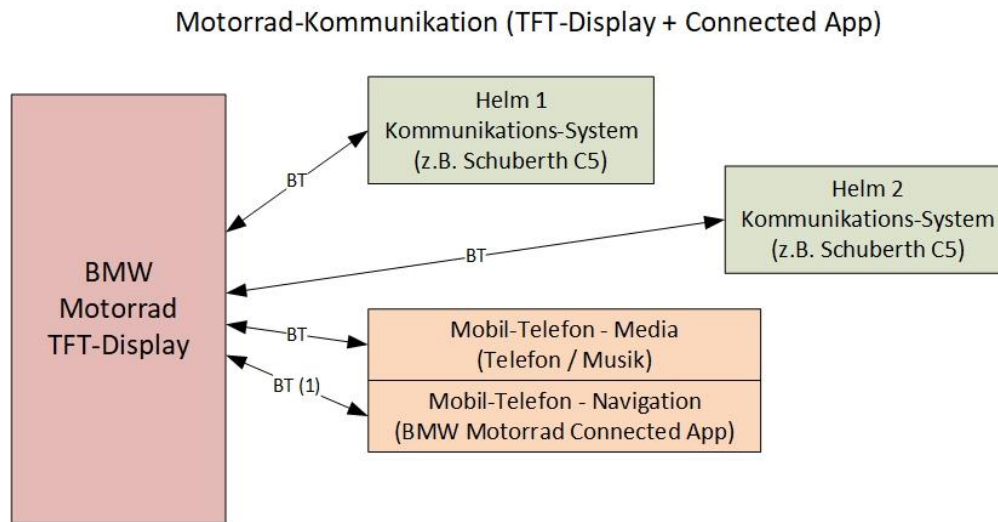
Motorrad-Kommunikation (TFT-Display + Connected App)

BMW
Motorrad
TFT-Display

BT

Helm 1
Kommunikations-System
(z.B. Schuberth C5)

BT

Helm 2
Kommunikations-System
(z.B. Schuberth C5)

BT

Mobil-Telefon - Media
(Telefon / Musik)

BT (1)

Mobil-Telefon - Navigation
(BMW Motorrad Connected App)